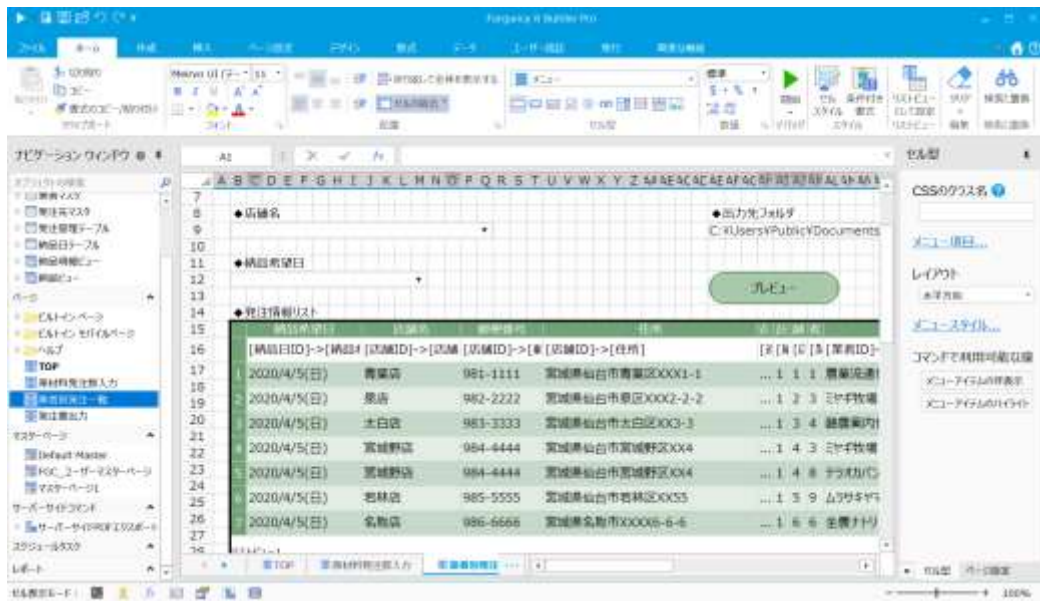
Forguncy 8 Builder Pro

ファイル ホーム 挿入 ページ設定 デザイン 数式 データ ユーザー管理 表示 開発者機能

ナビゲーション ウィンドウ

A1

◆店舗名

◆出力先フォルダ
C:¥Users¥Public¥Documents

◆納品希望日

プレビュー

◆発注情報リスト

| 納品希望日 | 店舗名 | 電話番号 | 住所 |
|---|---|---|---|
| [納品日ID]->[納品日 | [店舗ID]->[店舗 | [店舗ID]->[電 | [店舗ID]->[住所] |
| 2020/4/5(日) | 青葉店 | 981-1111 | 宮城県仙台市青葉区XXX1-1 |
| 2020/4/5(日) | 泉店 | 982-2222 | 宮城県仙台市泉区XXX2-2-2 |
| 2020/4/5(日) | 太白店 | 983-3333 | 宮城県仙台市太白区XX3-3 |
| 2020/4/5(日) | 宮城野店 | 984-4444 | 宮城県仙台市宮城野区XX4 |
| 2020/4/5(日) | 宮城野店 | 984-4444 | 宮城県仙台市宮城野区XX4 |
| 2020/4/5(日) | 若林店 | 985-5555 | 宮城県仙台市若林区XX55 |
| 2020/4/5(日) | 名取店 | 986-6666 | 宮城県名取市XXXX6-6-6 |

TOP

セル型
CSSのクラス名
メニュー項目...
レイアウト
メニュースタイル...
コマンドで利用可能な操作
メニューアイテムの非表示
メニューアイテムのハイライト

100%